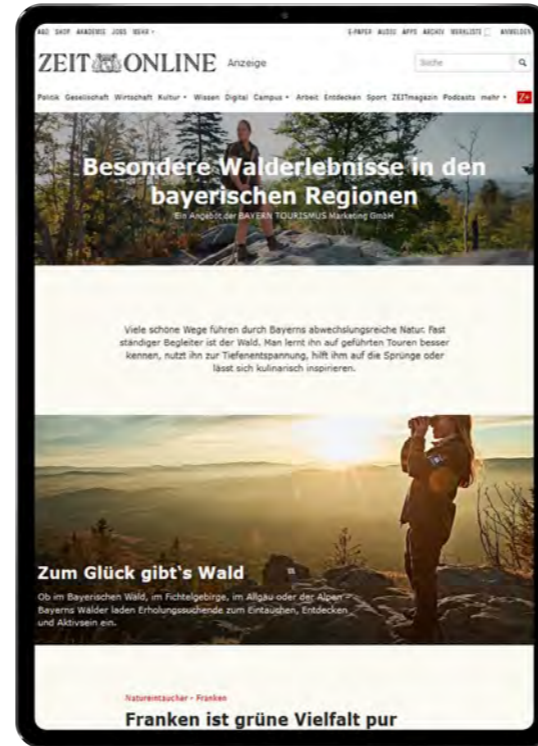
ABO SHOP AKADEMIE JOBS MEHR ▾ E-PAPER AUDIO APPS ARCHIV MERKLISTE ANMELDEN

ZEIT ONLINE Anzeige

Suche

Politik Gesellschaft Wirtschaft Kultur ▾ Wissen Digital Campus ▾ Arbeit Entdecken Sport ZEITmagazin Podcasts mehr ▾ Z+

Besondere Walderlebnisse in den bayerischen Regionen

Ein Angebot der BAYERN TOURISMUS Marketing GmbH

Viele schöne Wege führen durch Bayerns abwechslungsreiche Natur. Fast ständiger Begleiter ist der Wald. Man lernt ihn auf geführten Touren besser kennen, nutzt ihn zur Tiefenentspannung, hilft ihm auf die Sprünge oder lässt sich kulinarisch inspirieren.

Zum Glück gibt's Wald

Ob im Bayerischen Wald, im Fichtelgebirge, im Allgäu oder der Alpen – Bayerns Wälder laden Erholungssuchende zum Eintauchen, Entdecken und Aktivsein ein.

Naturentaucher – Franken

Franken ist grüne Vielfalt pur